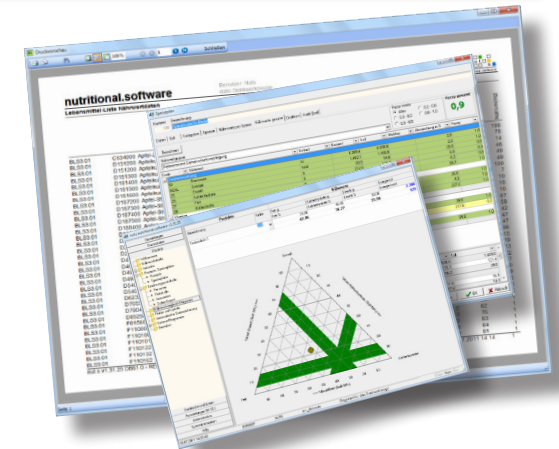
Druckvorschau

Schließen

nutritional.software

Lebensmittel-Liste Nährwertdaten

BLS3.01
BLS3.01
BLS3.01
BLS3.01
BLS3.01
BLS3.01
BLS3.01
BLS3.01
BLS3.01
BLS3.01
BLS3.01
BLS3.01
BLS3.01
BLS3.01
BLS3.01
BLS3.01
BLS3.01
BLS3.01
BLS3.01

C534000 Apfel
D151000 Apfel
D151200 Apfel
D151300 Apfel
D151400 Apfel
D151500 Apfel
D157000 Apfel
D157100 Apfel
D157200 Apfel
D157300 Apfel
D157400 Apfel

0,9

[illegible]